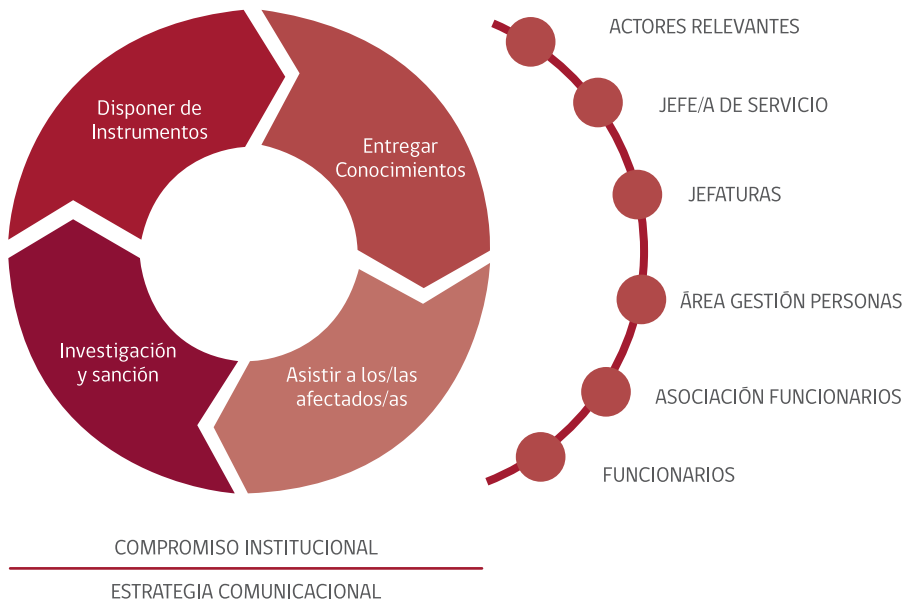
Disponer de Instrumentos

Entregar Conocimientos

Investigación y sanción

Asistir a los/las afectados/as

ACTORES RELEVANTES

JEFE/A DE SERVICIO

JEFATURAS

ĀREA GESTIÓN PERSONAS

ASOCIACIÓN FUNCIONARIOS

FUNCIONARIOS

COMPROMISO INSTITUCIONAL

ESTRATEGIA COMUNICACIONAL